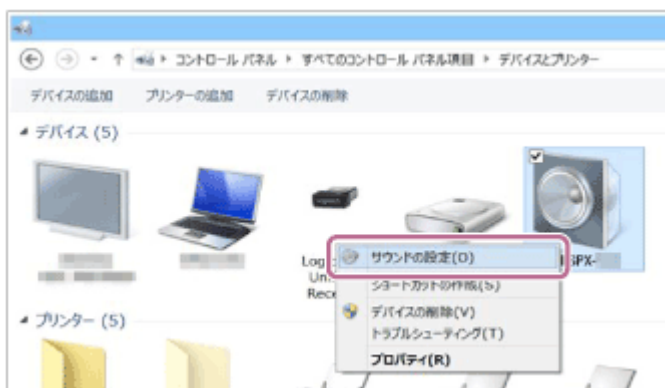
コントロール パネル ▸ すべてのコントロール パネル項目 ▸ デバイスとプリンター

デバイスの追加　プリンターの追加　デバイスの削除

デバイス (5)

Log
Un
Rece

SPX-

サウンドの設定(O)
ショートカットの作成(S)
デバイスの削除(V)
トラブルシューティング(T)
プロパティ(R)

プリンター (5)